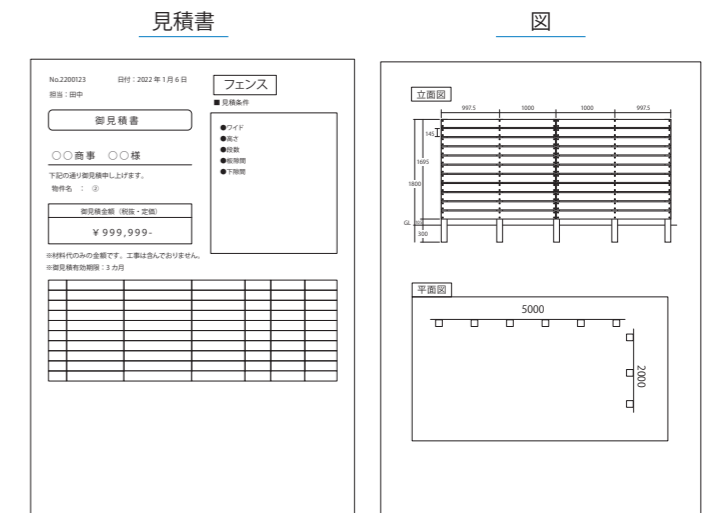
見積書

図

No.2200123　　日付：2022 年 1 月 6 日

担当：田中

フェンス

■ 見積条件

御見積書

●ワイド
●高さ
●段数
●板隙間
●下隙間

○○商事　○○様

下記の通り御見積申し上げます。

物件名　：　②

御見積金額（税抜・定価）

￥999,999-

※材料代のみの金額です。工事は含んでおりません。

※御見積有効期限：3 カ月

| | | | | | | |
|---|---|---|---|---|---|---|
| | | | | | | |
| | | | | | | |
| | | | | | | |
| | | | | | | |
| | | | | | | |
| | | | | | | |
| | | | | | | |
| | | | | | | |
| | | | | | | |
| | | | | | | |

立面図

997.5　1000　1000　997.5

145

1695

1800

GL

300

平面図

5000

2000